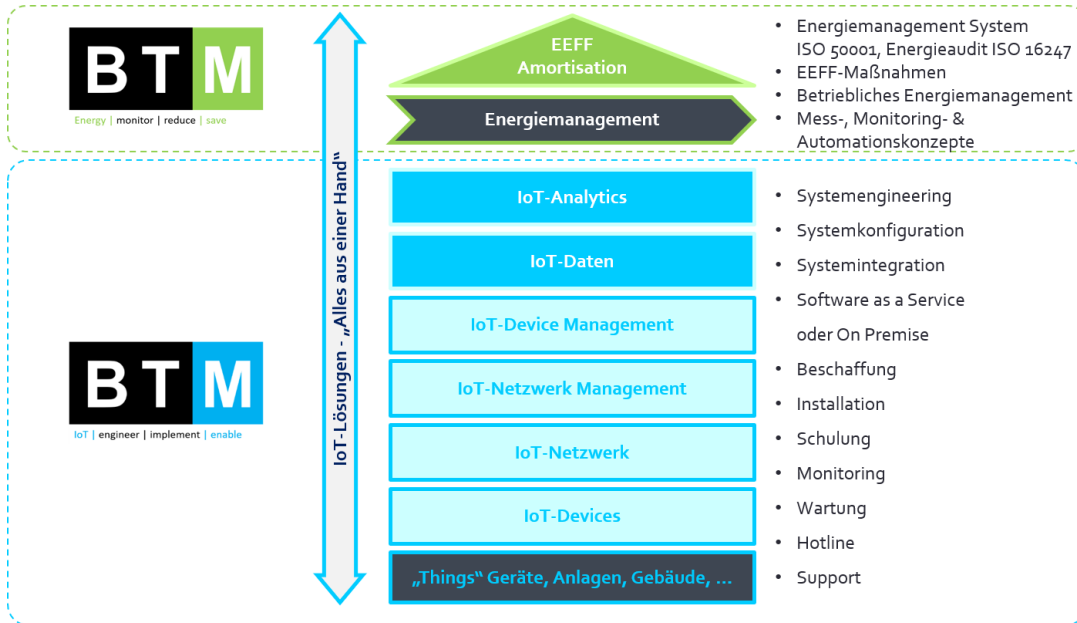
B T M
Energy | monitor | reduce | save

IoT-Lösungen - „Alles aus einer Hand"

EEFF
Amortisation

Energiemanagement

- Energiemanagement System ISO 50001, Energieaudit ISO 16247
- EEFF-Maßnahmen
- Betriebliches Energiemanagement
- Mess-, Monitoring- & Automationskonzepte

B T M
IoT | engineer | implement | enable

IoT-Analytics

IoT-Daten

IoT-Device Management

IoT-Netzwerk Management

IoT-Netzwerk

IoT-Devices

„Things" Geräte, Anlagen, Gebäude, ...

- Systemengineering
- Systemkonfiguration
- Systemintegration
- Software as a Service oder On Premise
- Beschaffung
- Installation
- Schulung
- Monitoring
- Wartung
- Hotline
- Support